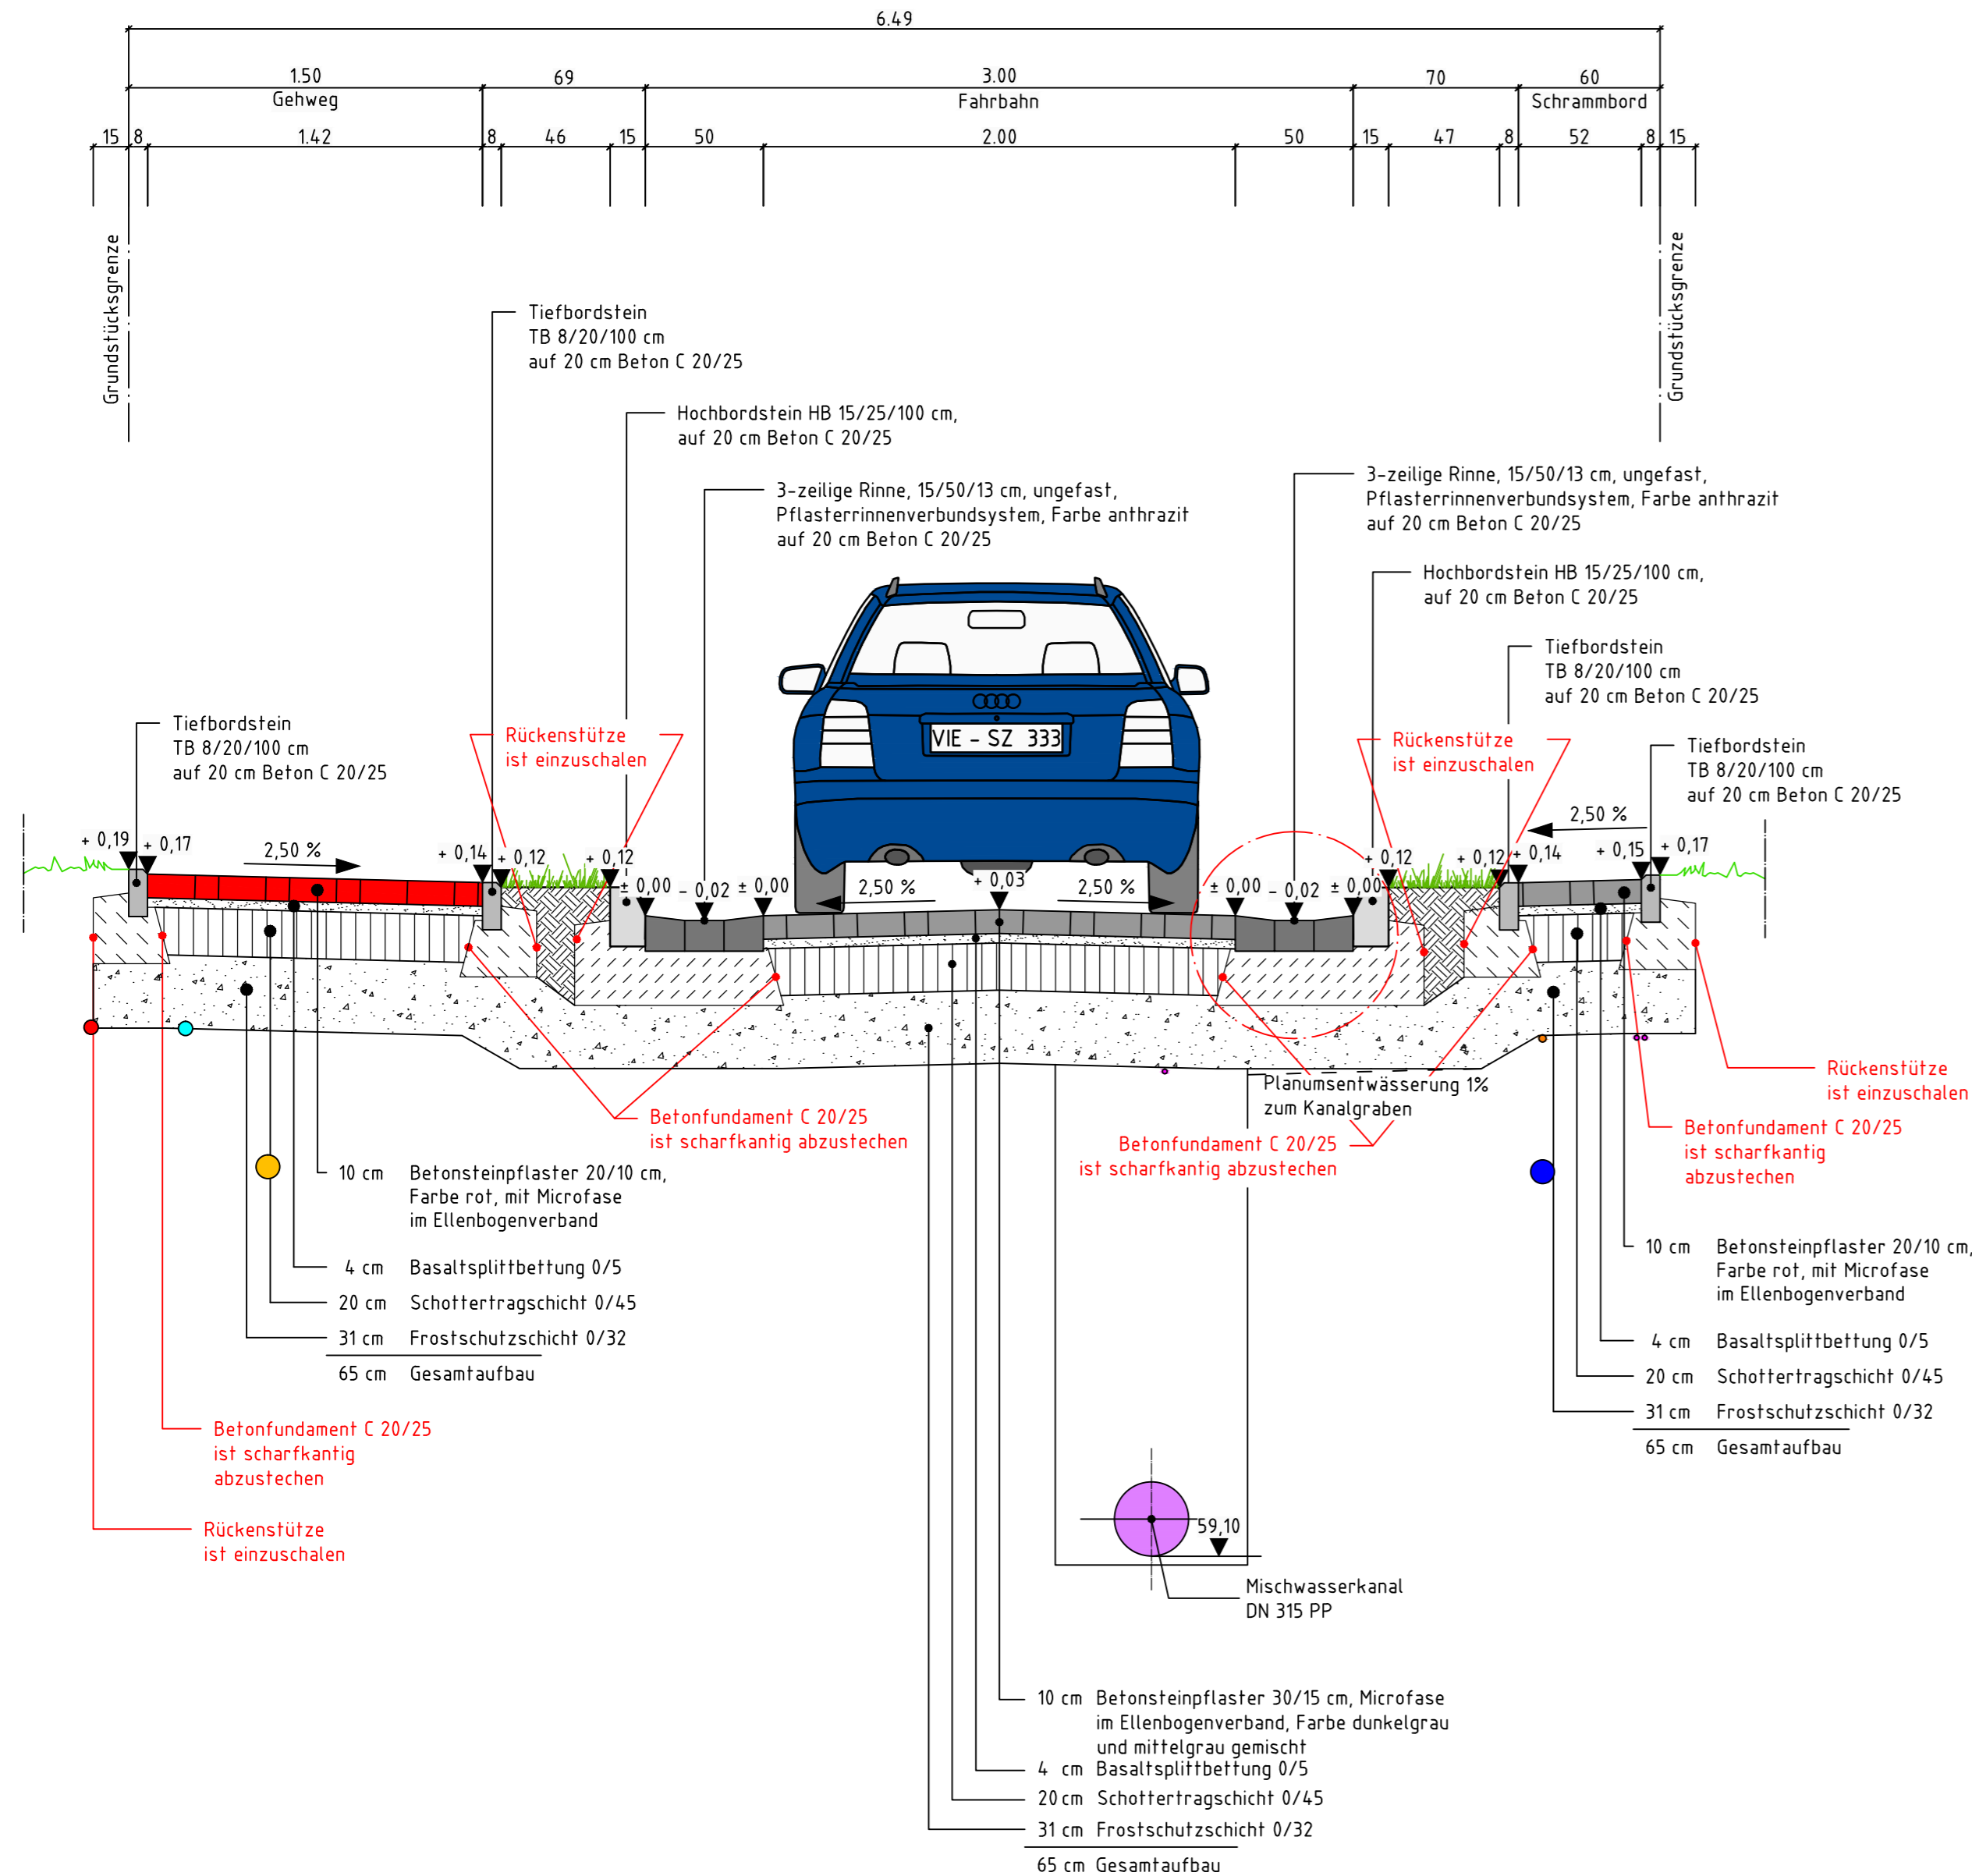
6.49

1.50
Gehweg

69

3.00
Fahrbahn

70

60
Schrammbord

15 8 1.42 8 46 15 50 2.00 50 15 47 8 52 8 15

Grundstücksgrenze

Grundstücksgrenze

Tiefbordstein
TB 8/20/100 cm
auf 20 cm Beton C 20/25

Hochbordstein HB 15/25/100 cm,
auf 20 cm Beton C 20/25

3-zeilige Rinne, 15/50/13 cm, ungefast,
Pflasterrinnenverbundsystem, Farbe anthrazit
auf 20 cm Beton C 20/25

3-zeilige Rinne, 15/50/13 cm, ungefast,
Pflasterrinnenverbundsystem, Farbe anthrazit
auf 20 cm Beton C 20/25

Hochbordstein HB 15/25/100 cm,
auf 20 cm Beton C 20/25

Tiefbordstein
TB 8/20/100 cm
auf 20 cm Beton C 20/25

Tiefbordstein
TB 8/20/100 cm
auf 20 cm Beton C 20/25

Tiefbordstein
TB 8/20/100 cm
auf 20 cm Beton C 20/25

Rückenstütze
ist einzuschalen

Rückenstütze
ist einzuschalen

VIE - SZ 333

2,50 %

2,50 %

+ 0,19 + 0,17 + 0,14 + 0,12 + 0,12 ± 0,00 - 0,02 ± 0,00 2,50 % + 0,03 2,50 % ± 0,00 - 0,02 ± 0,00 + 0,12 + 0,12 + 0,14 + 0,15 + 0,17

Planumsentwässerung 1%
zum Kanalgraben

Betonfundament C 20/25
ist scharfkantig abzustechen

Betonfundament C 20/25
ist scharfkantig abzustechen

Rückenstütze
ist einzuschalen

Betonfundament C 20/25
ist scharfkantig
abzustechen

| 10 cm | Betonsteinpflaster 20/10 cm, Farbe rot, mit Microfase im Ellenbogenverband |
|---|---|
| 4 cm | Basaltsplittbettung 0/5 |
| 20 cm | Schottertragschicht 0/45 |
| 31 cm | Frostschutzschicht 0/32 |
| 65 cm | Gesamtaufbau |

| 10 cm | Betonsteinpflaster 20/10 cm, Farbe rot, mit Microfase im Ellenbogenverband |
|---|---|
| 4 cm | Basaltsplittbettung 0/5 |
| 20 cm | Schottertragschicht 0/45 |
| 31 cm | Frostschutzschicht 0/32 |
| 65 cm | Gesamtaufbau |

Betonfundament C 20/25
ist scharfkantig
abzustechen

Rückenstütze
ist einzuschalen

59,10

Mischwasserkanal
DN 315 PP

| 10 cm | Betonsteinpflaster 30/15 cm, Microfase im Ellenbogenverband, Farbe dunkelgrau und mittelgrau gemischt |
|---|---|
| 4 cm | Basaltsplittbettung 0/5 |
| 20 cm | Schottertragschicht 0/45 |
| 31 cm | Frostschutzschicht 0/32 |
| 65 cm | Gesamtaufbau |